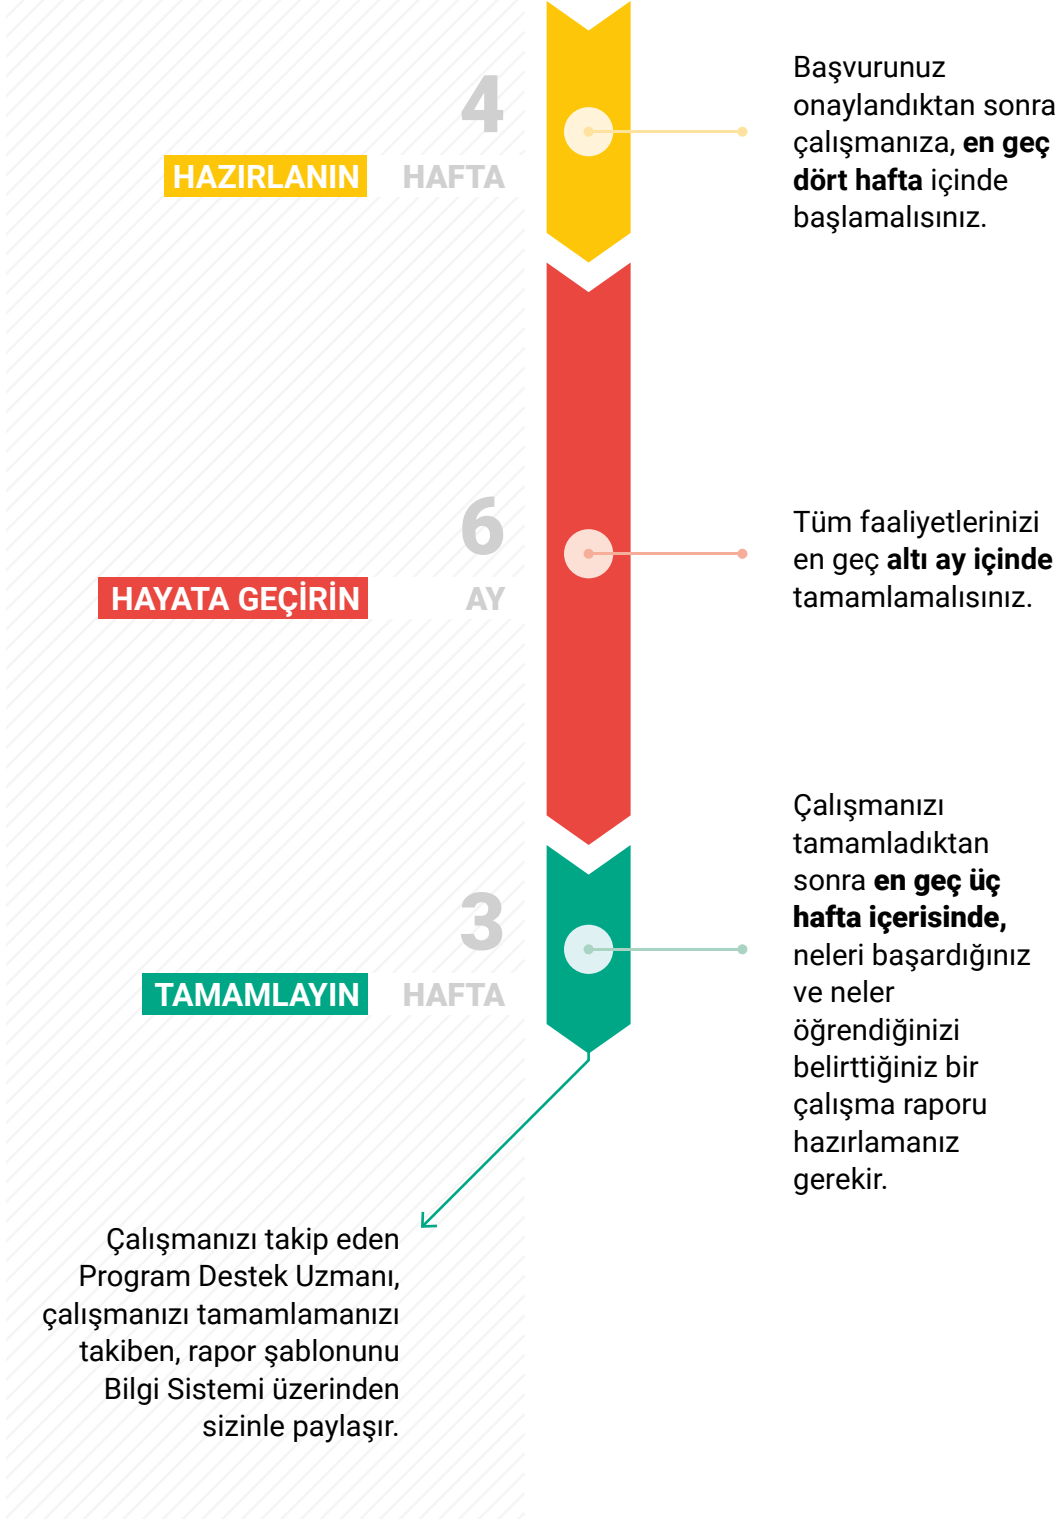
4
HAZIRLANIN HAFTA

Başvurunuz onaylandıktan sonra çalışmanıza, **en geç dört hafta** içinde başlamalısınız.

6
HAYATA GEÇİRİN AY

Tüm faaliyetlerinizi en geç **altı ay içinde** tamamlamalısınız.

3
TAMAMLAYIN HAFTA

Çalışmanızı tamamladıktan sonra **en geç üç hafta içerisinde,** neleri başardığınız ve neler öğrendiğinizi belirttiğiniz bir çalışma raporu hazırlamanız gerekir.

Çalışmanızı takip eden Program Destek Uzmanı, çalışmanızı tamamlamanızı takiben, rapor şablonunu Bilgi Sistemi üzerinden sizinle paylaşır.